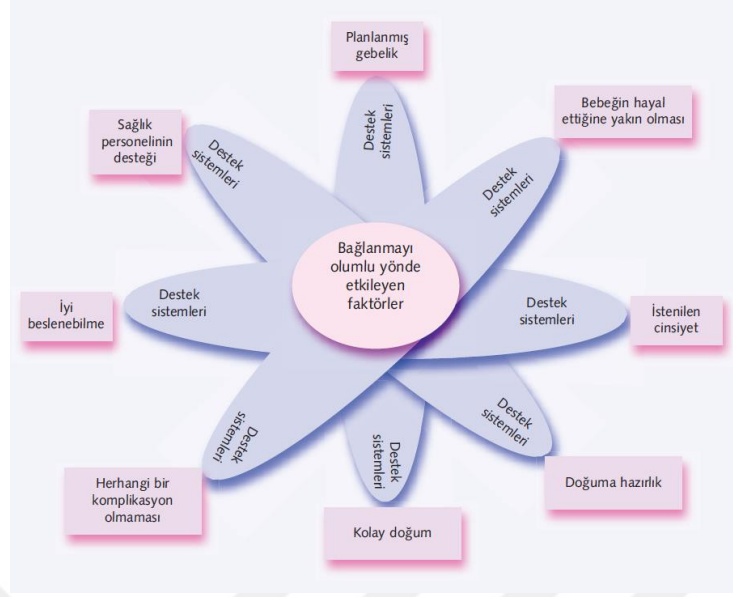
Planlanmış gebelik

Destek sistemleri

Bebeğin hayal ettiğine yakın olması

Destek sistemleri

Sağlık personelinin desteği

Destek sistemleri

Bağlanmayı olumlu yönde etkileyen faktörler

İyi beslenebilme

Destek sistemleri

Destek sistemleri

İstenilen cinsiyet

Destek sistemleri

Destek sistemleri

Destek sistemleri

Doğuma hazırlık

Herhangi bir komplikasyon olmaması

Kolay doğum